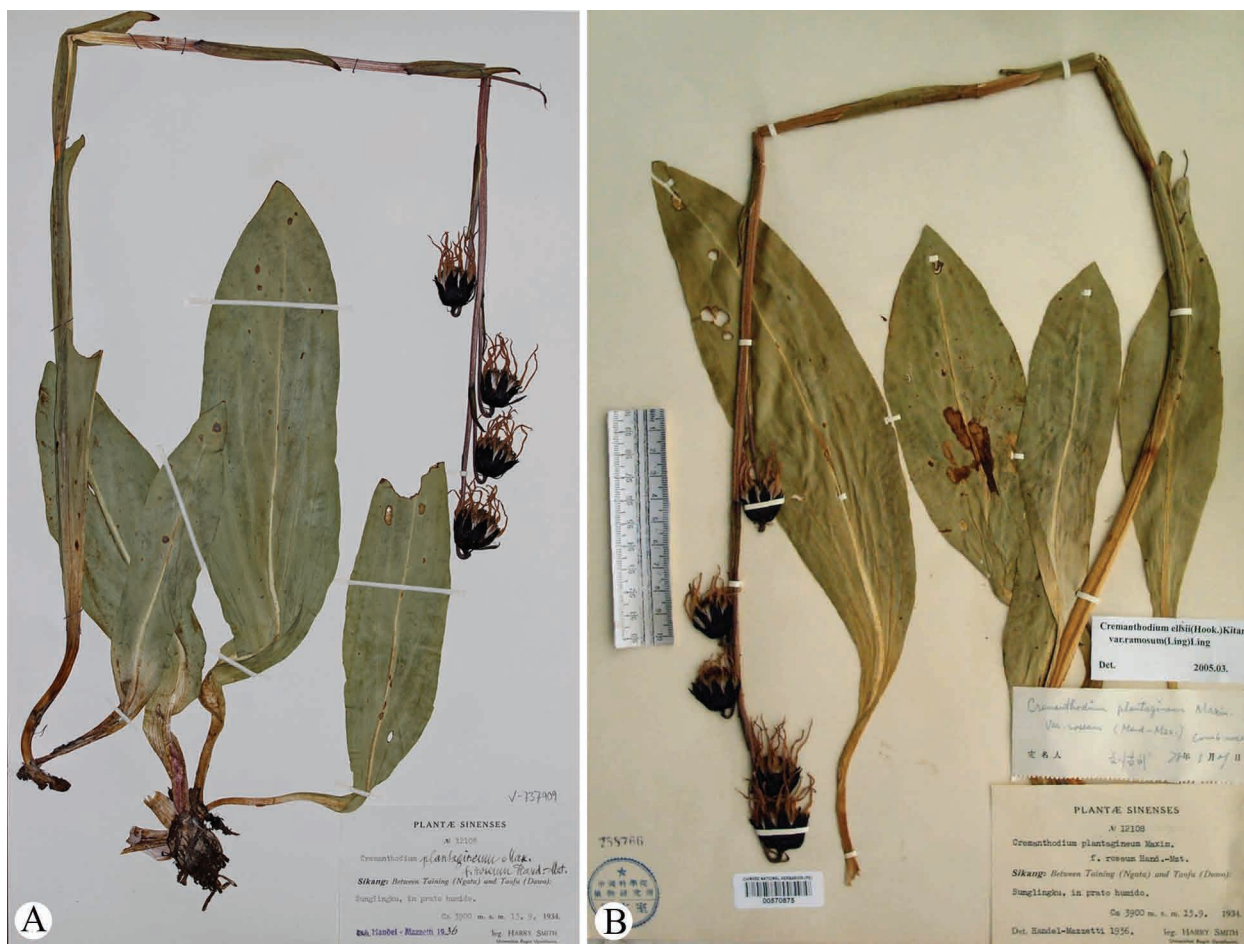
A

V-737909

PLANTÆ SINENSES

№ 12108

Cremanthodium plantagineum Max. f. roseum Hand.-Mzt.

Sikang: Between Taining (Ngata) and Taofu (Dawo): Sunglingku, in prato humido.

Ca 3900 m. s. m. 13. 9. 1934.

Det. Handel-Mazzetti 1936 leg. HARRY SMITH

B

758766

00570875

Cremanthodium ellsii(Hook.)Kitam var.ramosum(Ling)Ling

Det. 2005.03.

Cremanthodium plantagineum Maxim. var. roseum (Hand.-Mzt.) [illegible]

定名人 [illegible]

PLANTÆ SINENSES

№ 12108

Cremanthodium plantagineum Maxim. f. roseum Hand.-Mzt.

Sikang: Between Taining (Ngata) and Taofu (Dawo): Sunglingku, in prato humido.

Ca 3900 m. s. m. 13.9. 1934.

Det. Handel-Mazzetti 1936. leg. HARRY SMITH